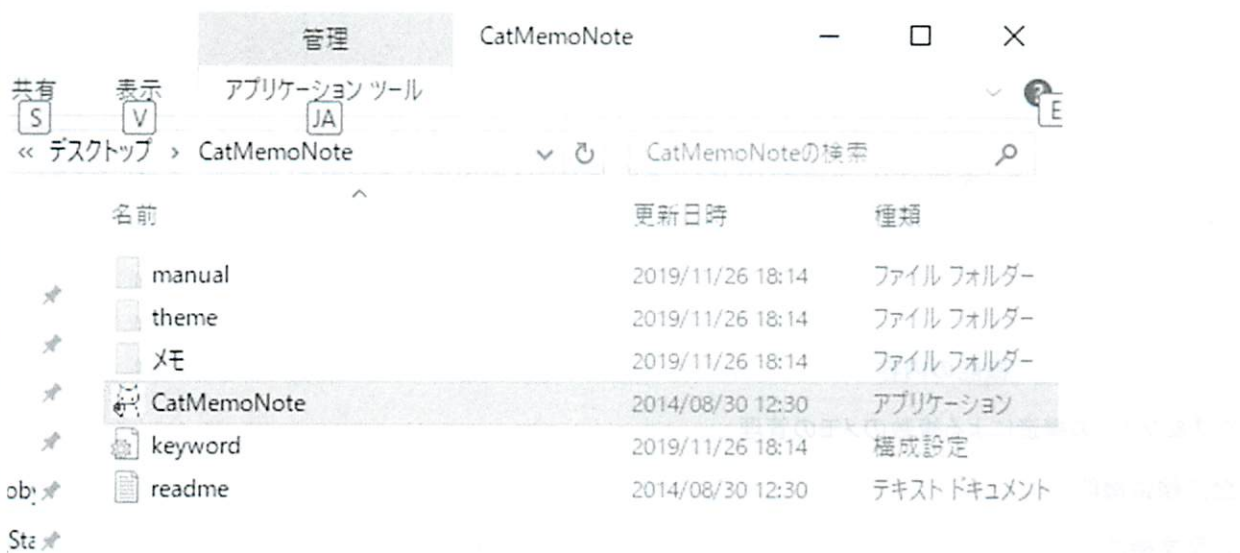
管理 CatMemoNote — ☐ ✕

共有 S 表示 V アプリケーション ツール JA E

« デスクトップ › CatMemoNote CatMemoNoteの検索

| 名前 | 更新日時 | 種類 |
|---|---|---|
| manual | 2019/11/26 18:14 | ファイル フォルダー |
| theme | 2019/11/26 18:14 | ファイル フォルダー |
| メモ | 2019/11/26 18:14 | ファイル フォルダー |
| CatMemoNote | 2014/08/30 12:30 | アプリケーション |
| keyword | 2019/11/26 18:14 | 構成設定 |
| readme | 2014/08/30 12:30 | テキスト ドキュメント |

ob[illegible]
Sta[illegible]